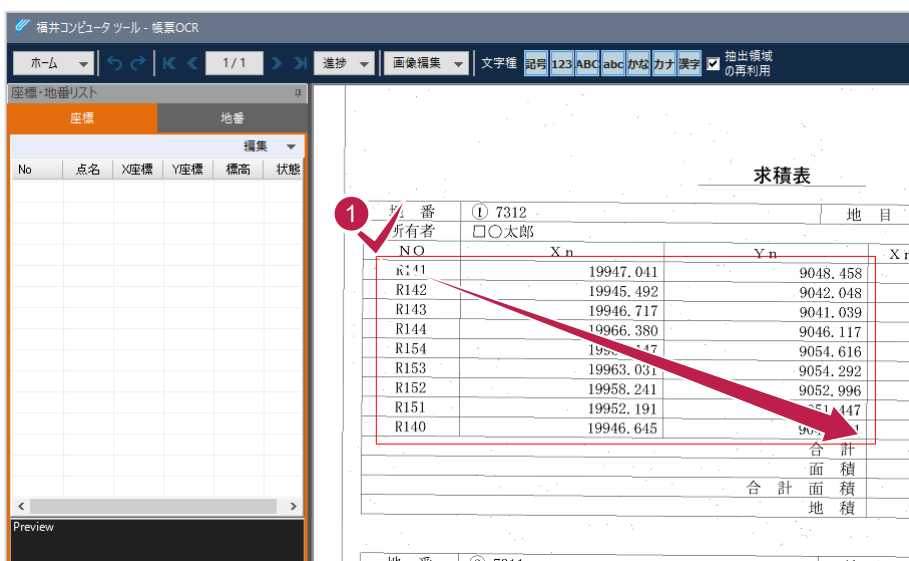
福井コンピュータ ツール - 帳票OCR

ホーム 1/1 進捗 画像編集 文字種 記号 123 ABC abc かな カナ 漢字 抽出領域の再利用

座標・地番リスト
座標 地番
編集

| No | 点名 | X座標 | Y座標 | 標高 | 状態 |
|---|---|---|---|---|---|

Preview

求積表

地 番 ① 7312 地 目
所有者 □○太郎

1

| NO | X n | Y n | X n |
|---|---|---|---|
| R141 | 19947.041 | 9048.458 | |
| R142 | 19945.492 | 9042.048 | |
| R143 | 19946.717 | 9041.039 | |
| R144 | 19966.380 | 9046.117 | |
| R154 | 1996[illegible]147 | 9054.616 | |
| R153 | 19963.031 | 9054.292 | |
| R152 | 19958.241 | 9052.996 | |
| R151 | 19952.191 | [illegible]447 | |
| R140 | 19946.645 | 90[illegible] | |

合 計
面 積
合 計 面 積
地 積

地 番 ② 7311